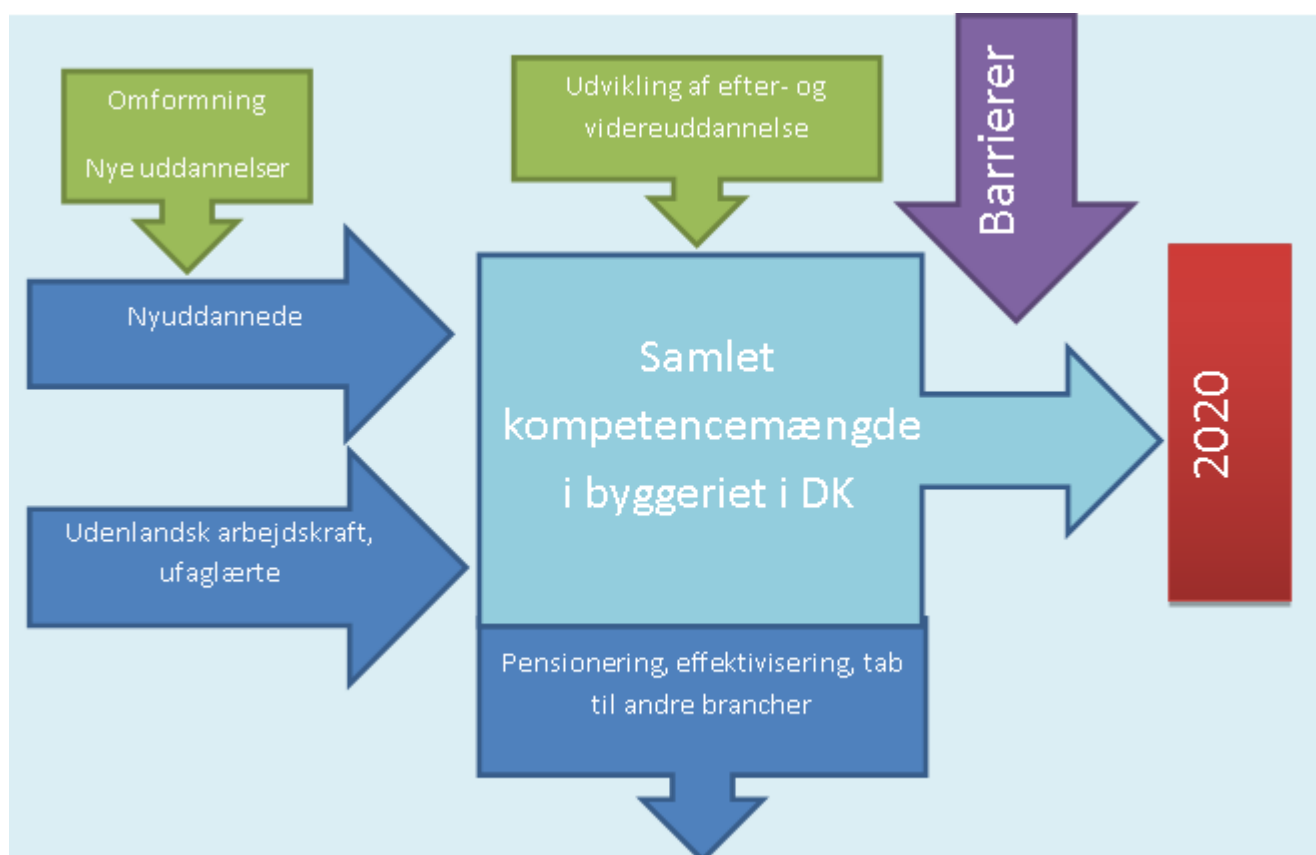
Omformning
Nye uddannelser

Udvikling af efter- og videreuddannelse

Barrierer

Nyuddannede

Samlet kompetencemængde i byggeriet i DK

2020

Udenlandsk arbejdskraft, ufaglærte

Pensionering, effektivisering, tab til andre brancher